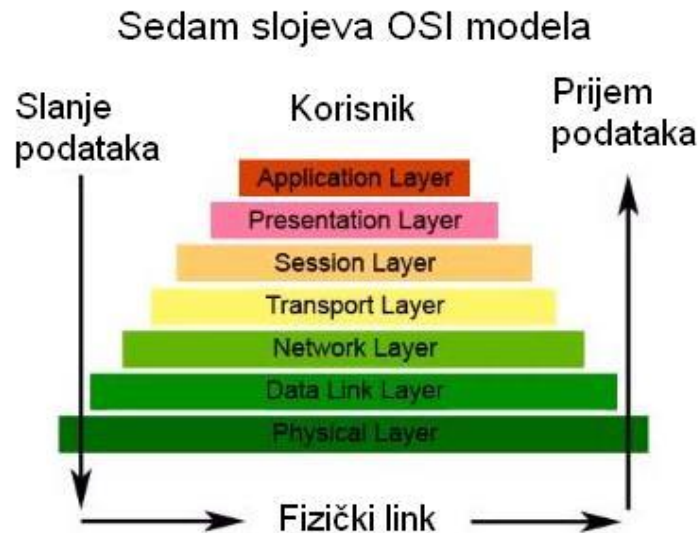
Sedam slojeva OSI modela

Slanje podataka

Korisnik

Prijem podataka

Application Layer

Presentation Layer

Session Layer

Transport Layer

Network Layer

Data Link Layer

Physical Layer

Fizički link